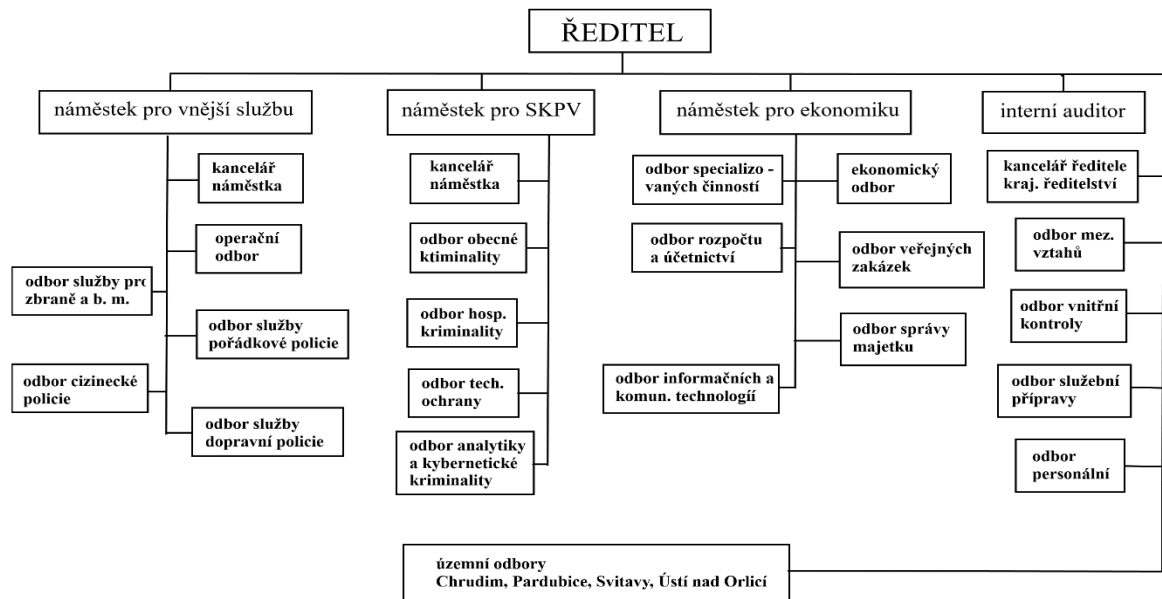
ŘEDITEL

náměstek pro vnější službu

kancelář náměstka

operační odbor

odbor služby pro zbraně a b. m.

odbor služby pořádkové policie

odbor cizinecké policie

odbor služby dopravní policie

náměstek pro SKPV

kancelář náměstka

odbor obecné ktiminality

odbor hosp. kriminality

odbor tech. ochrany

odbor analytiky a kybernetické kriminality

náměstek pro ekonomiku

odbor specializo - vaných činností

ekonomický odbor

odbor rozpočtu a účetnictví

odbor veřejných zakázek

odbor správy majetku

odbor informačních a komun. technologií

interní auditor

kancelář ředitele kraj. ředitelství

odbor mez. vztahů

odbor vnitřní kontroly

odbor služební přípravy

odbor personální

územní odbory
Chrudim, Pardubice, Svitavy, Ústí nad Orlicí